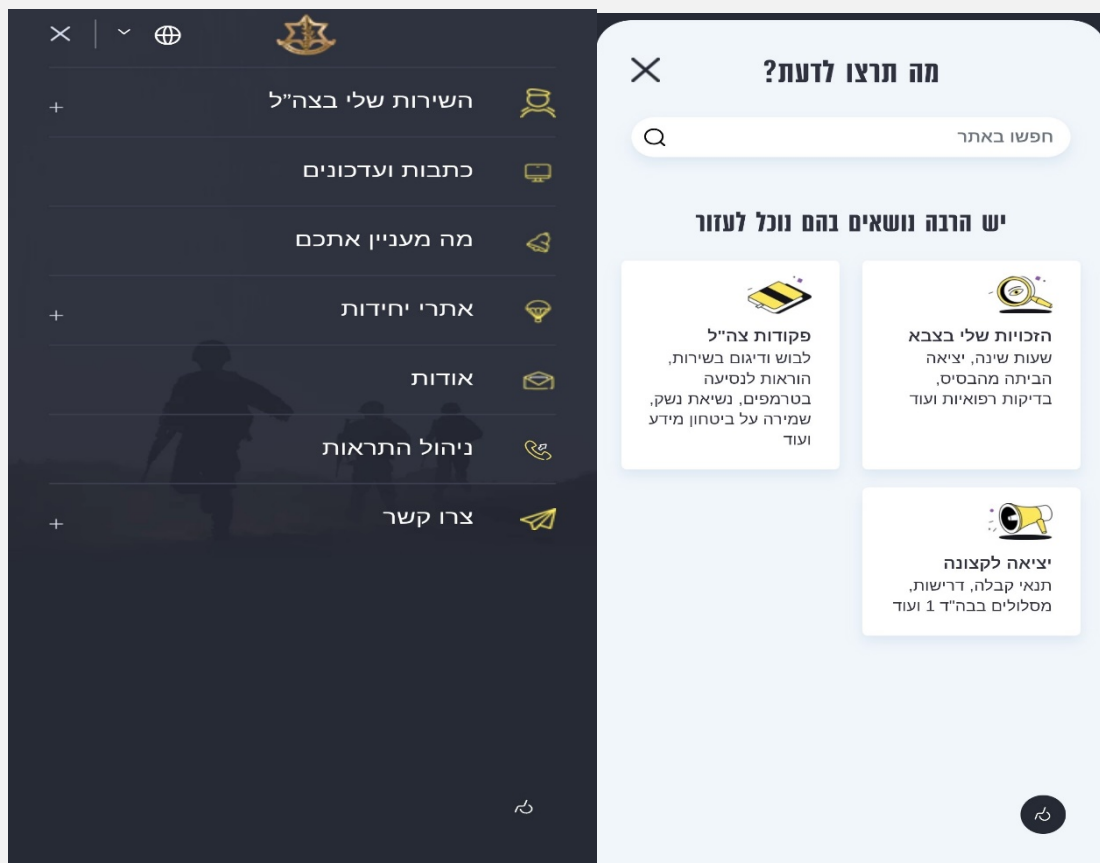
השירות שלי בצה"ל
+
כתבות ועדכונים
מה מעניין אתכם
אתרי יחידות
+
אודות
ניהול התראות
צרו קשר
+

מה תרצו לדעת?
חפשו באתר
יש הרבה נושאים בהם נוכל לעזור

הזכויות שלי בצבא
שעות שינה, יציאה הביתה מהבסיס, בדיקות רפואיות ועוד

פקודות צה"ל
לבוש ודיגום בשירות, הוראות לנסיעה בטרמפים, נשיאת נשק, שמירה על ביטחון מידע ועוד

יציאה לקצונה
תנאי קבלה, דרישות, מסלולים בבה"ד 1 ועוד